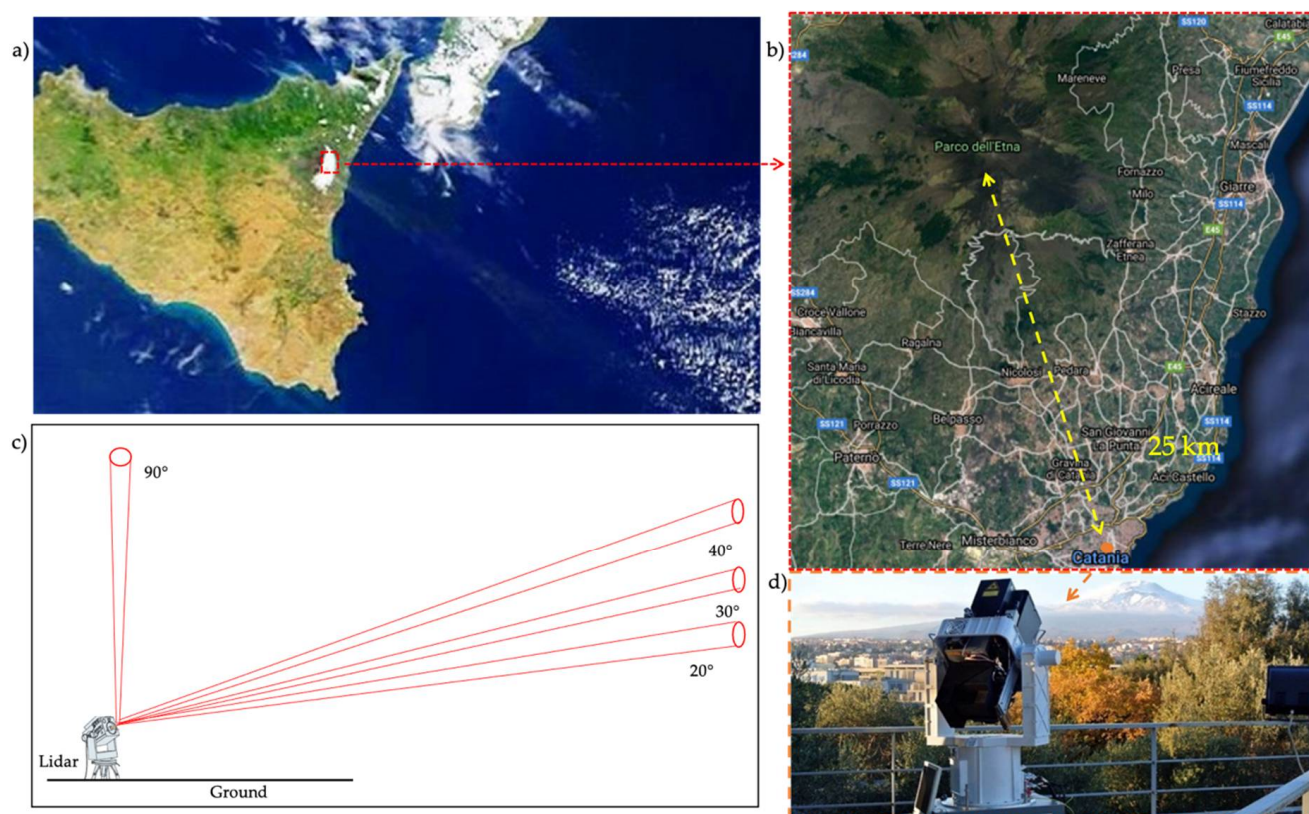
a)

b)

SS120
Calatabi
E45
Mareneve
Presa
Fiumefreddo Sicilia
SS114
Parco dell'Etna
Mascali
Fornazzo
Milo
Giarre
SS114
E45
Zafferana Etnea
SS284
Croce Vallone
Biancavilla
Stazzo
Ragalna
Santa Maria di Licodia
Nicolosi
Pedara
E45
Acireale
Belpasso
SS114
SS121
Porrazzo
San Giovanni La Punta
25 km
Paternò
Gravina di Catania
SS114
SS121
Aci Castello
Terre Nere
Misterbianco
Catania

c)

90°

40°

30°

20°

Lidar

Ground

d)